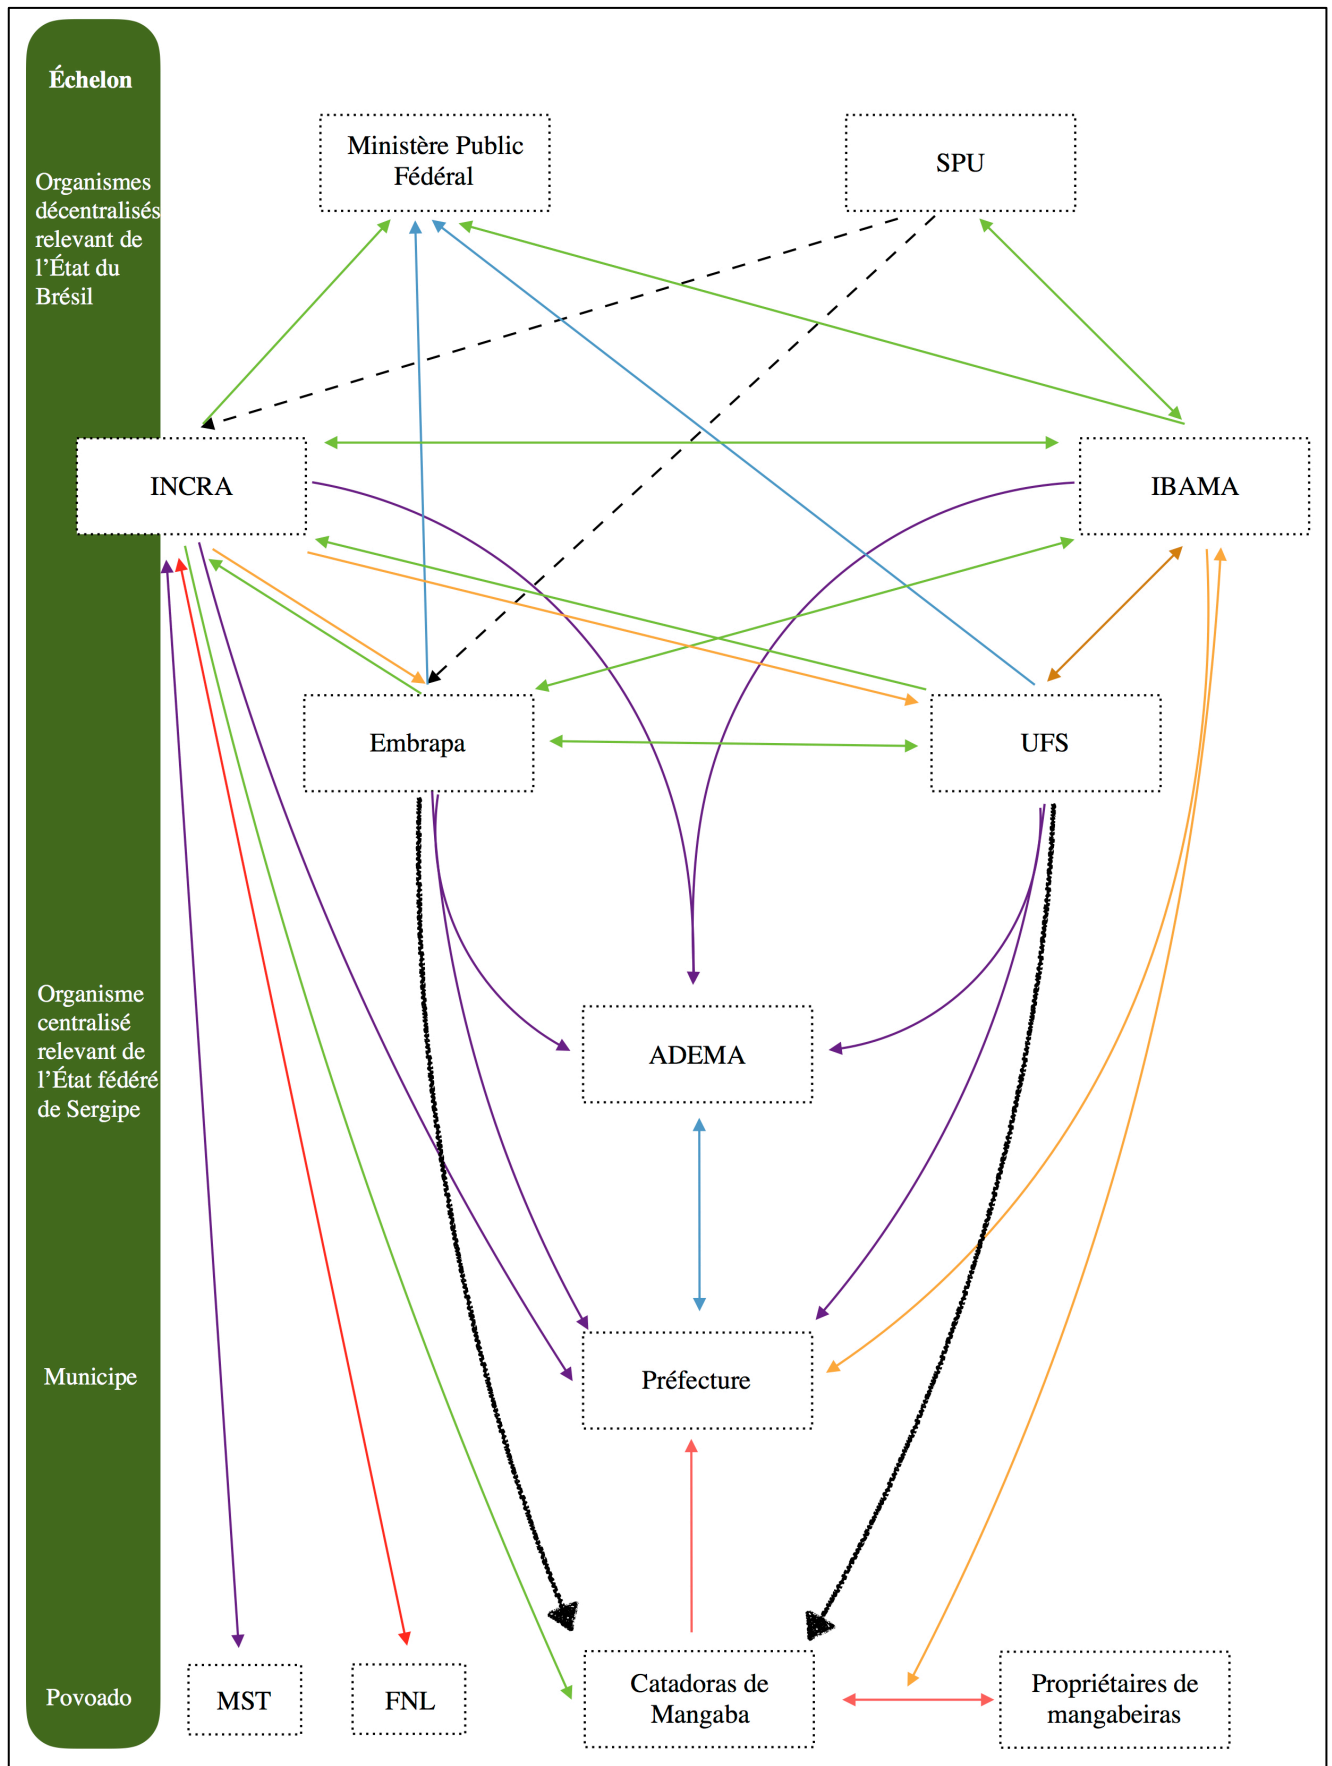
Échelon

Organismes décentralisés relevant de l'État du Brésil

Ministère Public Fédéral

SPU

INCRA

IBAMA

Embrapa

UFS

Organisme centralisé relevant de l'État fédéré de Sergipe

ADEMA

Municipe

Préfecture

Povoado

MST

FNL

Catadoras de Mangaba

Propriétaires de mangabeiras